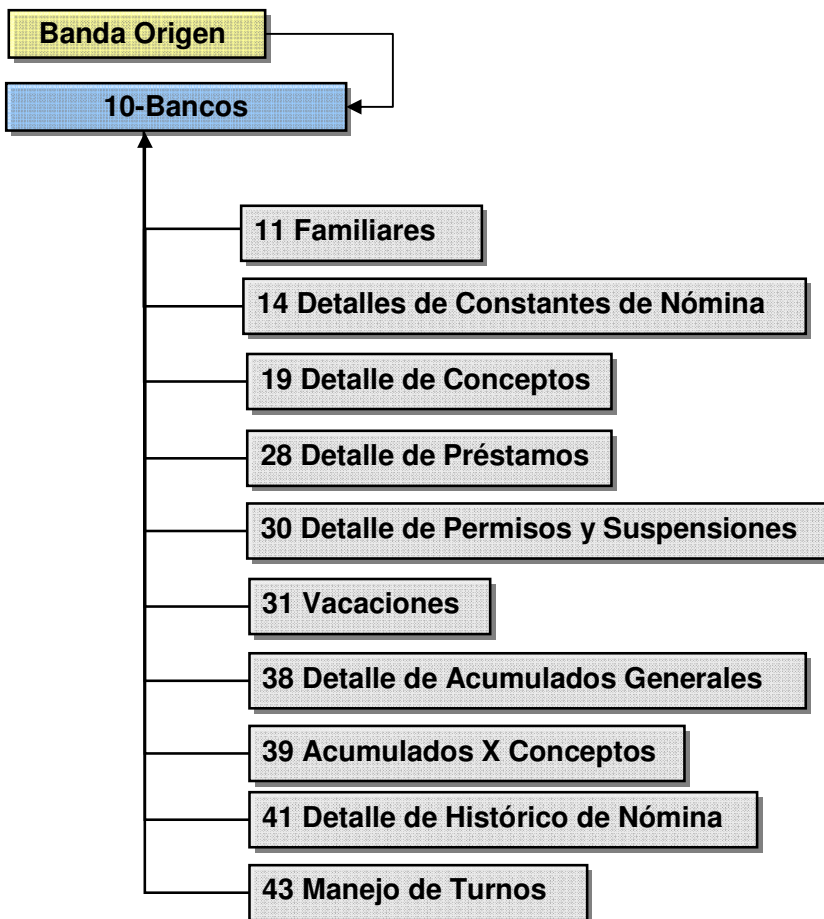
Banda Origen

10-Bancos

11 Familiares

14 Detalles de Constantes de Nómina

19 Detalle de Conceptos

28 Detalle de Préstamos

30 Detalle de Permisos y Suspensiones

31 Vacaciones

38 Detalle de Acumulados Generales

39 Acumulados X Conceptos

41 Detalle de Histórico de Nómina

43 Manejo de Turnos